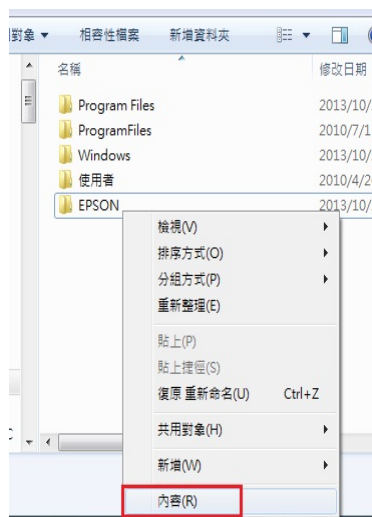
對象 ▾ 相容性檔案 新增資料夾

名稱 修改日期

Program Files 2013/10/
ProgramFiles 2010/7/1
Windows 2013/10/
使用者 2010/4/2
EPSON 2013/10/

檢視(V)
排序方式(O)
分組方式(P)
重新整理(E)
貼上(P)
貼上捷徑(S)
復原 重新命名(U) Ctrl+Z
共用對象(H)
新增(W)
內容(R)